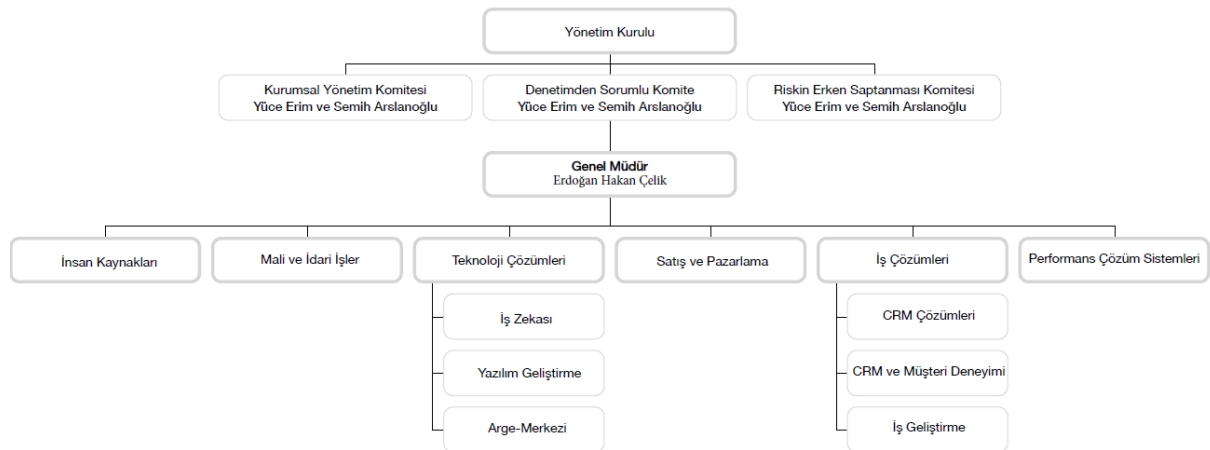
Yönetim Kurulu

Kurumsal Yönetim Komitesi
Yüce Erim ve Semih Arslanoğlu

Denetimden Sorumlu Komite
Yüce Erim ve Semih Arslanoğlu

Riskin Erken Saptanması Komitesi
Yüce Erim ve Semih Arslanoğlu

Genel Müdür
Erdoğan Hakan Çelik

İnsan Kaynakları

Mali ve İdari İşler

Teknoloji Çözümleri

İş Zekası

Yazılım Geliştirme

Arge-Merkezi

Satış ve Pazarlama

İş Çözümleri

CRM Çözümleri

CRM ve Müşteri Deneyimi

İş Geliştirme

Performans Çözüm Sistemleri